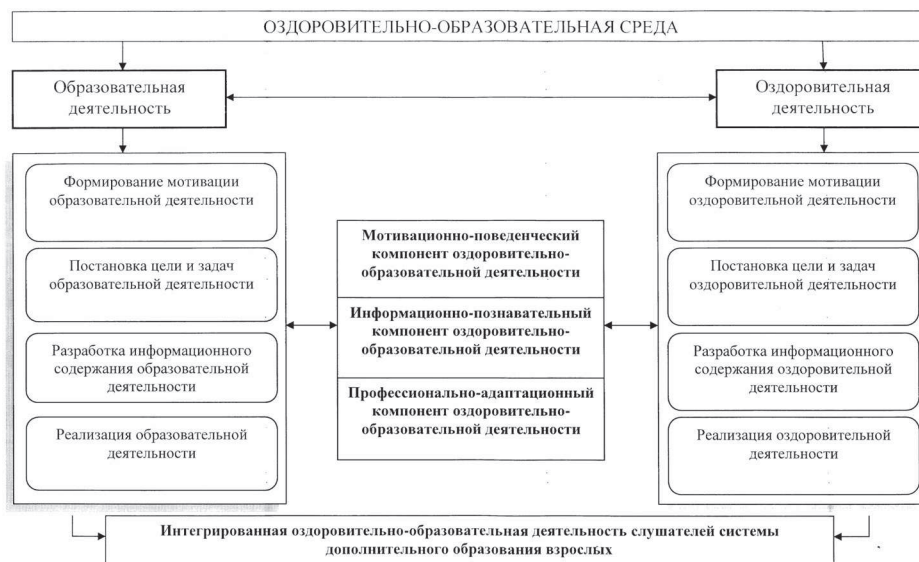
ОЗДОРОВИТЕЛЬНО-ОБРАЗОВАТЕЛЬНАЯ СРЕДА

Образовательная деятельность

Оздоровительная деятельность

Формирование мотивации образовательной деятельности

Постановка цели и задач образовательной деятельности

Разработка информационного содержания образовательной деятельности

Реализация образовательной деятельности

Мотивационно-поведенческий компонент оздоровительно-образовательной деятельности

Информационно-познавательный компонент оздоровительно-образовательной деятельности

Профессионально-адаптационный компонент оздоровительно-образовательной деятельности

Формирование мотивации оздоровительной деятельности

Постановка цели и задач оздоровительной деятельности

Разработка информационного содержания оздоровительной деятельности

Реализация оздоровительной деятельности

Интегрированная оздоровительно-образовательная деятельность слушателей системы дополнительного образования взрослых